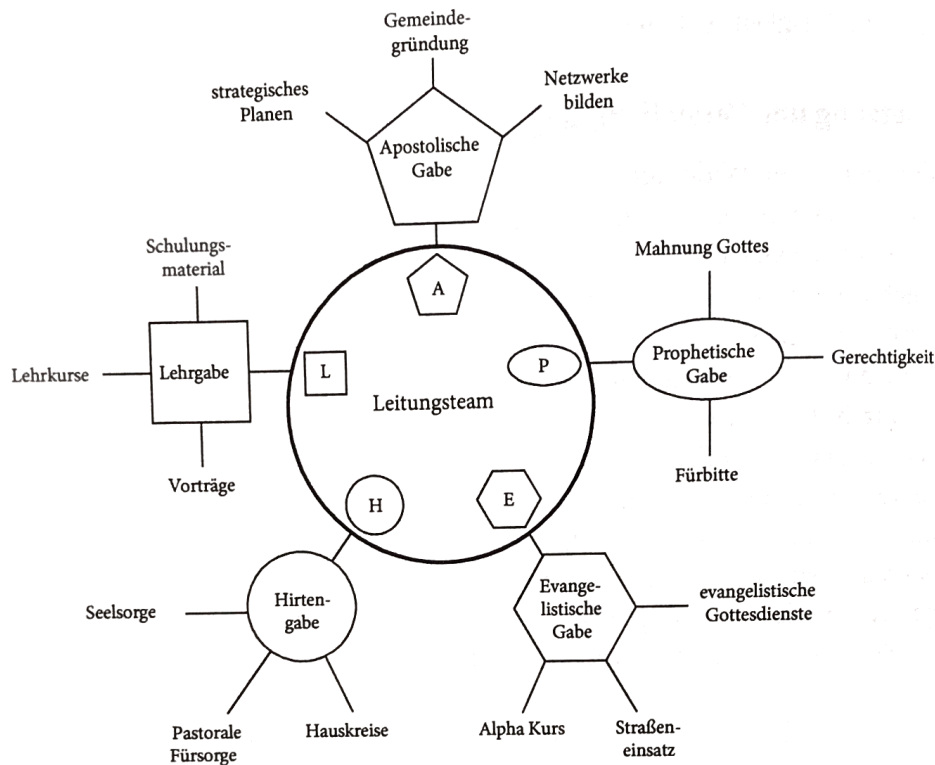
Gemeindegründung

strategisches Planen

Netzwerke bilden

Apostolische Gabe

Schulungsmaterial

Mahnung Gottes

A

Lehrkurse

Lehrgabe

L

P

Prophetische Gabe

Gerechtigkeit

Leitungsteam

Vorträge

Fürbitte

H

E

Seelsorge

Hirtengabe

Evangelistische Gabe

evangelistische Gottesdienste

Pastorale Fürsorge

Hauskreise

Alpha Kurs

Straßeneinsatz